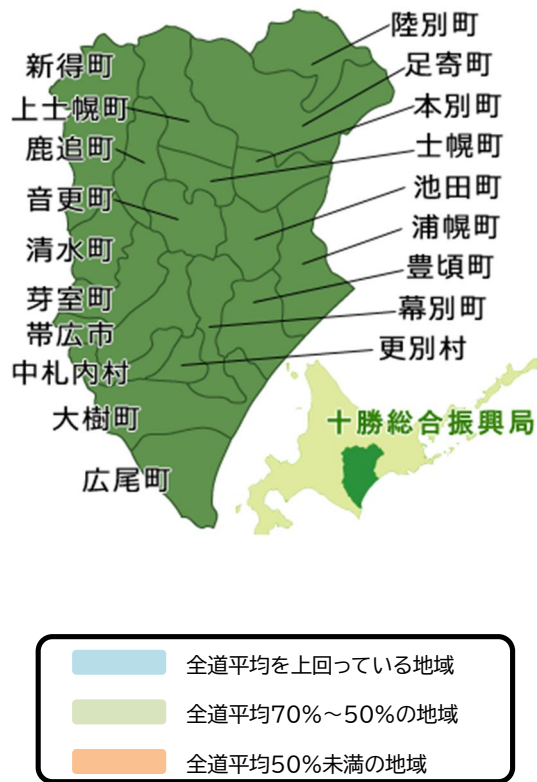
新得町
上士幌町
鹿追町
音更町
清水町
芽室町
帯広市
中札内村
大樹町
広尾町
陸別町
足寄町
本別町
士幌町
池田町
浦幌町
豊頃町
幕別町
更別村
十勝総合振興局

全道平均を上回っている地域
全道平均70%～50%の地域
全道平均50%未満の地域